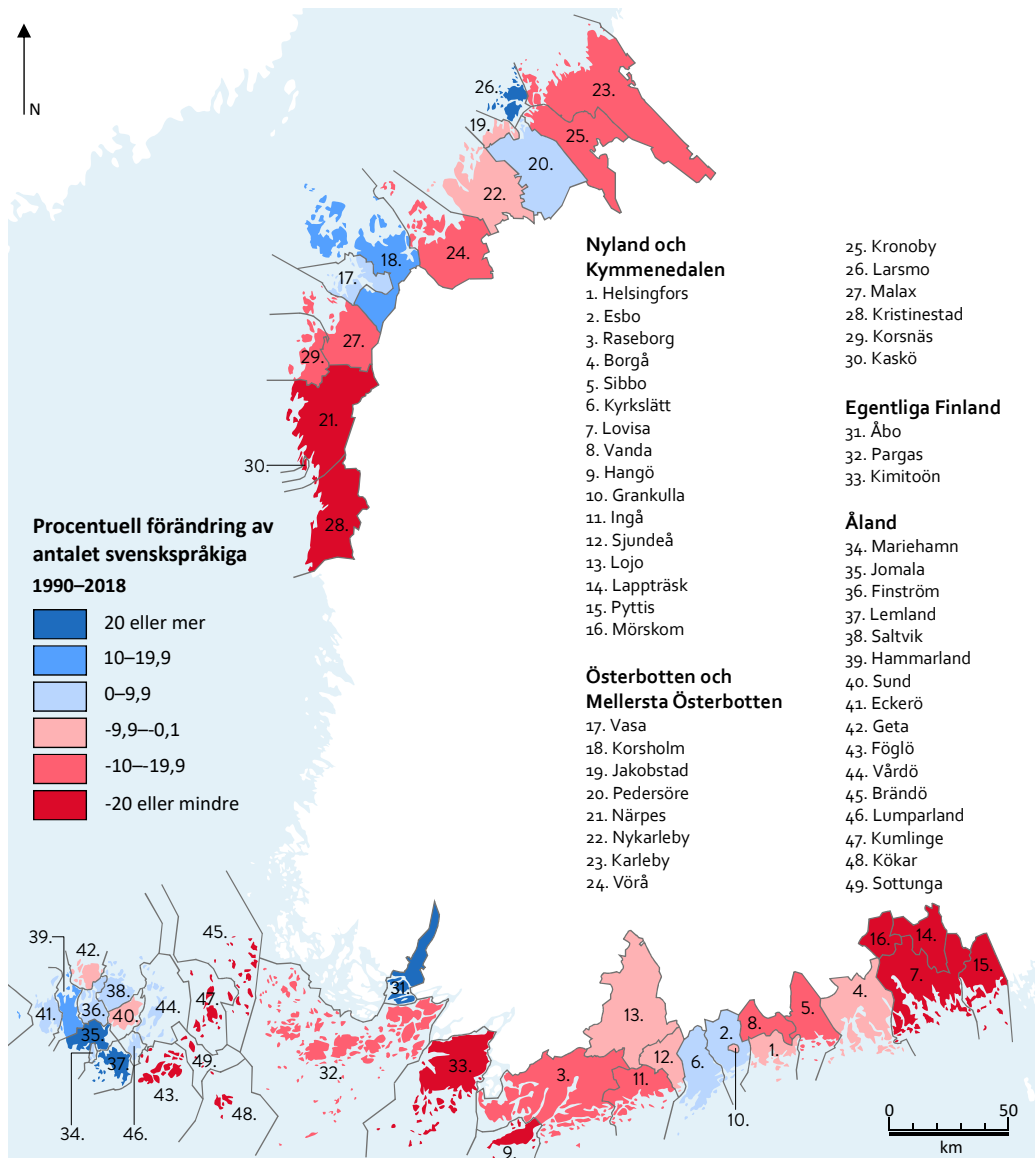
N

26.
23.
19.
25.
20.
22.
18.
24.
17.
27.
29.
21.
30.
28.

Nyland och Kymmenedalen
1. Helsingfors
2. Esbo
3. Raseborg
4. Borgå
5. Sibbo
6. Kyrkslätt
7. Lovisa
8. Vanda
9. Hangö
10. Grankulla
11. Ingå
12. Sjundeå
13. Lojo
14. Lappträsk
15. Pyttis
16. Mörskom

Österbotten och Mellersta Österbotten
17. Vasa
18. Korsholm
19. Jakobstad
20. Pedersöre
21. Närpes
22. Nykarleby
23. Karleby
24. Vörå
25. Kronoby
26. Larsmo
27. Malax
28. Kristinestad
29. Korsnäs
30. Kaskö

Egentliga Finland
31. Åbo
32. Pargas
33. Kimitoön

Åland
34. Mariehamn
35. Jomala
36. Finström
37. Lemland
38. Saltvik
39. Hammarland
40. Sund
41. Eckerö
42. Geta
43. Föglö
44. Vårdö
45. Brändö
46. Lumparland
47. Kumlinge
48. Kökar
49. Sottunga

Procentuell förändring av antalet svenskspråkiga 1990–2018
20 eller mer
10–19,9
0–9,9
-9,9–-0,1
-10–-19,9
-20 eller mindre

39.
42.
45.
41.
36.
38
40.
44.
47.
35.
37.
49.
43.
48.
34.
46.
31.
32.
33.
13.
16.
14.
7.
15.
4.
5.
8.
2.
1.
12.
6.
3.
11.
10.
9.

0
50
km